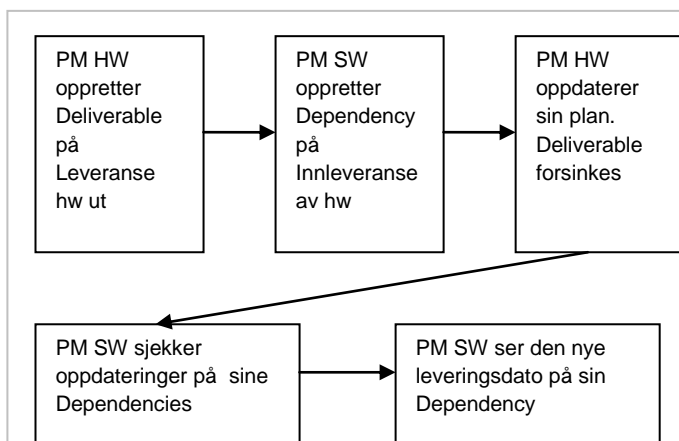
PM HW oppretter Deliverable på Leveranse hw ut

PM SW oppretter Dependency på Innleveranse av hw

PM HW oppdaterer sin plan. Deliverable forsinkes

PM SW sjekker oppdateringer på sine Dependencies

PM SW ser den nye leveringsdato på sin Dependency